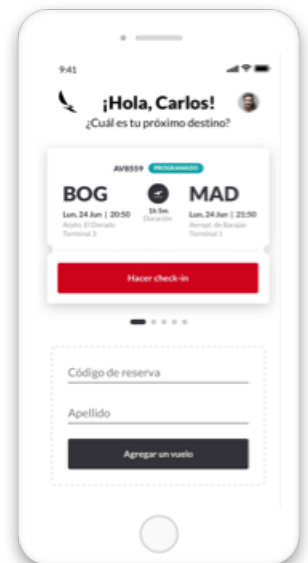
9:41

¡Hola, Carlos!
¿Cuál es tu próximo destino?

AV8559 PROGRAMADO

BOG
Lun, 24 Jun | 20:50
Arpto. El Dorado
Terminal 2

1h 5m
Duración

MAD
Lun, 24 Jun | 21:50
Aeropt. de Barajas
Terminal 1

Hacer check-in

Código de reserva

Apellido

Agregar un vuelo